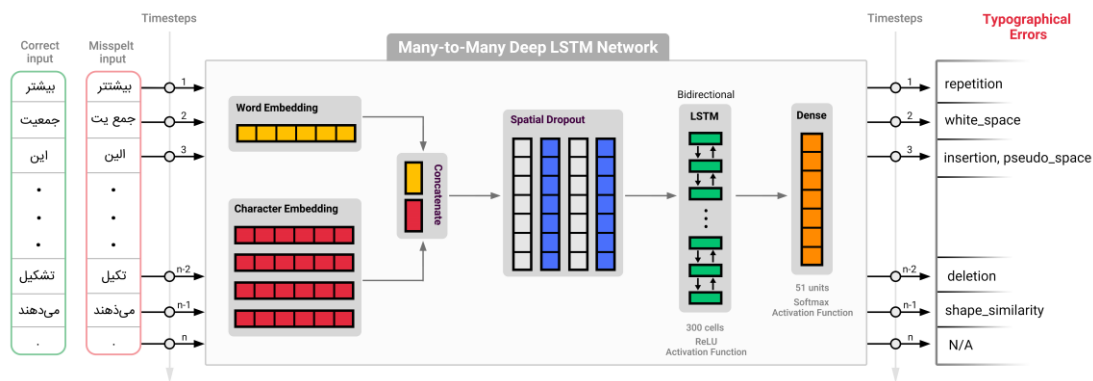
Correct input

بیشتر
جمعیت
این
•
•
•
تشکیل
می‌دهند
.

Misspelt input

بیشتتر
جمع یت
الین
•
•
•
تکیل
می‌ذهند
.

Timesteps

1
2
3
n-2
n-1
n

Many-to-Many Deep LSTM Network

Word Embedding

Character Embedding

Concatenate

Spatial Dropout

Bidirectional

LSTM

300 cells
ReLU
Activation Function

Dense

51 units
Softmax
Activation Function

Timesteps

1
2
3
n-2
n-1
n

Typographical Errors

repetition
white_space
insertion, pseudo_space
deletion
shape_similarity
N/A